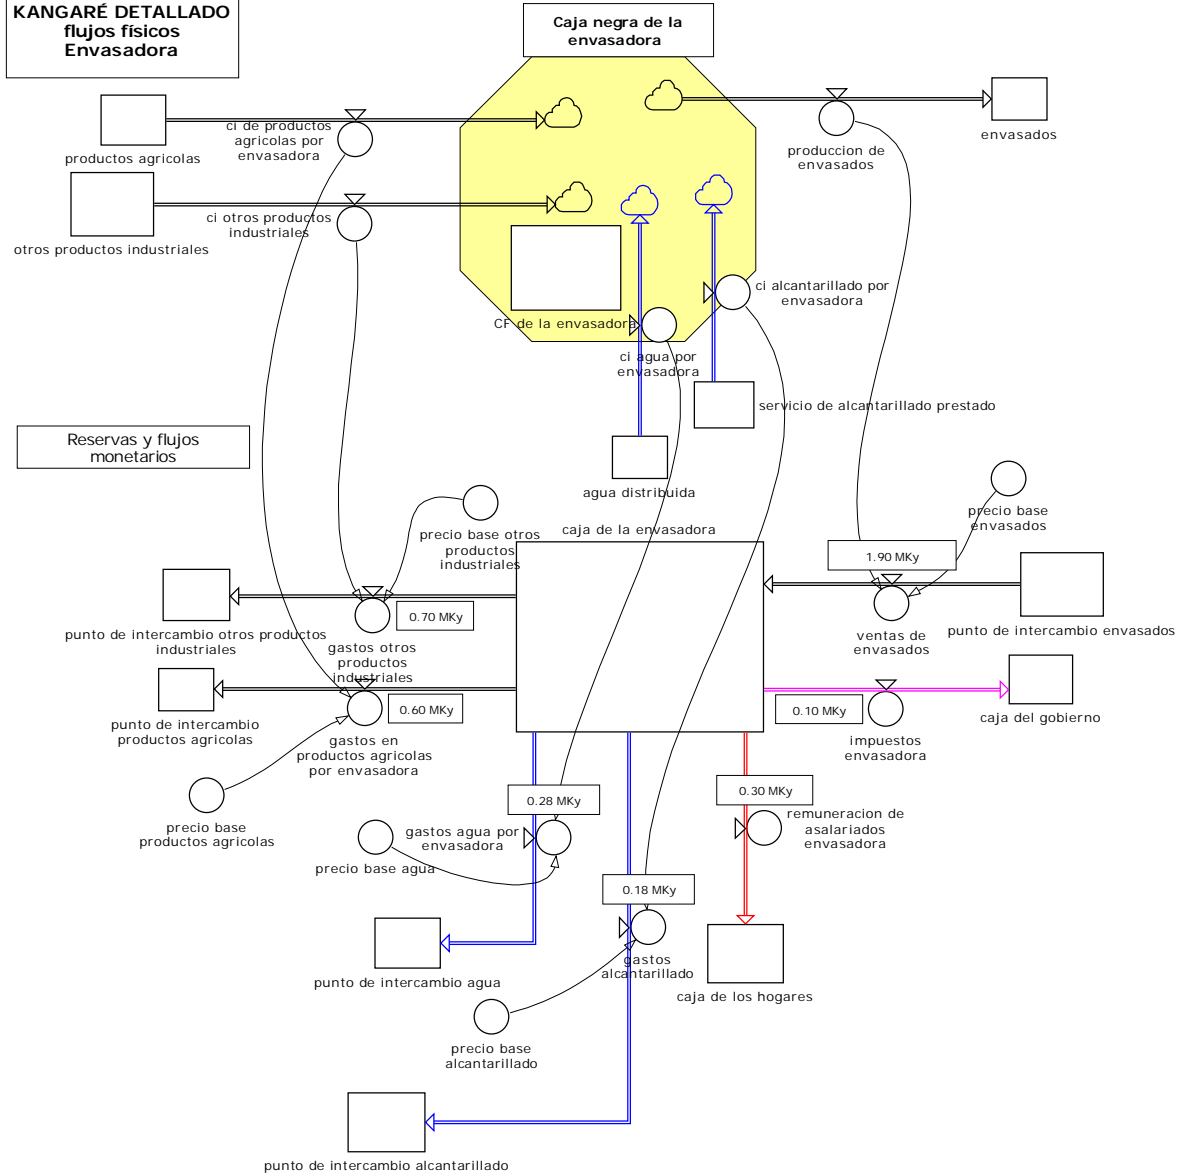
KANGARÉ DETALLADO
flujos físicos
Envasadora

Caja negra de la envasadora

productos agricolas

ci de productos agricolas por envasadora

otros productos industriales

ci otros productos industriales

produccion de envasados

envasados

CF de la envasadora

ci agua por envasadora

ci alcantarillado por envasadora

servicio de alcantarillado prestado

agua distribuida

Reservas y flujos monetarios

precio base otros productos industriales

caja de la envasadora

precio base envasados

1.90 MKy

punto de intercambio otros productos industriales

0.70 MKy

gastos otros productos industriales

ventas de envasados

punto de intercambio envasados

punto de intercambio productos agricolas

0.60 MKy

gastos en productos agricolas por envasadora

0.10 MKy

impuestos envasadora

caja del gobierno

precio base productos agricolas

0.28 MKy

0.30 MKy

gastos agua por envasadora

remuneracion de asalariados envasadora

precio base agua

0.18 MKy

gastos alcantarillado

punto de intercambio agua

caja de los hogares

precio base alcantarillado

punto de intercambio alcantarillado